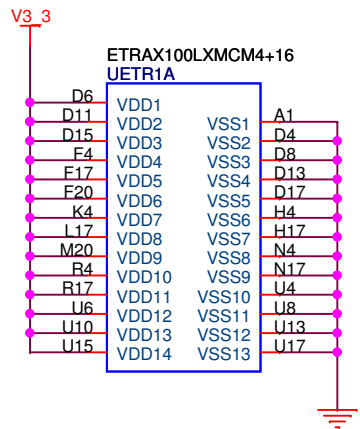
V3_3

ETRAX100LXMCM4+16
UETR1A

| | | | |
|---|---|---|---|
| D6 | VDD1 | | |
| D11 | VDD2 | VSS1 | A1 |
| D15 | VDD3 | VSS2 | D4 |
| F4 | VDD4 | VSS3 | D8 |
| F17 | VDD5 | VSS4 | D13 |
| F20 | VDD6 | VSS5 | D17 |
| K4 | VDD7 | VSS6 | H4 |
| L17 | VDD8 | VSS7 | H17 |
| M20 | VDD9 | VSS8 | N4 |
| R4 | VDD10 | VSS9 | N17 |
| R17 | VDD11 | VSS10 | U4 |
| U6 | VDD12 | VSS11 | U8 |
| U10 | VDD13 | VSS12 | U13 |
| U15 | VDD14 | VSS13 | U17 |